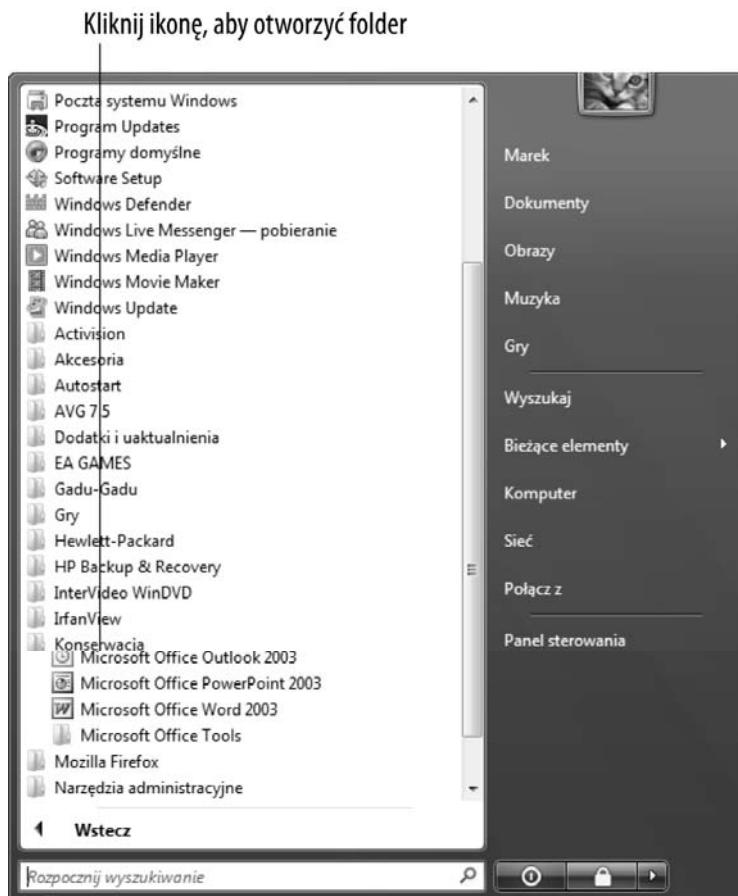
Kliknij ikonę, aby otworzyć folder

Poczta systemu Windows
Program Updates
Programy domyślne
Software Setup
Windows Defender
Windows Live Messenger — pobieranie
Windows Media Player
Windows Movie Maker
Windows Update
Activision
Akcesoria
Autostart
AVG 7.5
Dodatki i uaktualnienia
EA GAMES
Gadu-Gadu
Gry
Hewlett-Packard
HP Backup & Recovery
InterVideo WinDVD
IrfanView
Konserwacja
Microsoft Office Outlook 2003
Microsoft Office PowerPoint 2003
Microsoft Office Word 2003
Microsoft Office Tools
Mozilla Firefox
Narzędzia administracyjne

Wstecz

Rozpocznij wyszukiwanie

Marek
Dokumenty
Obrazy
Muzyka
Gry
Wyszukaj
Bieżące elementy
Komputer
Sieć
Połącz z
Panel sterowania